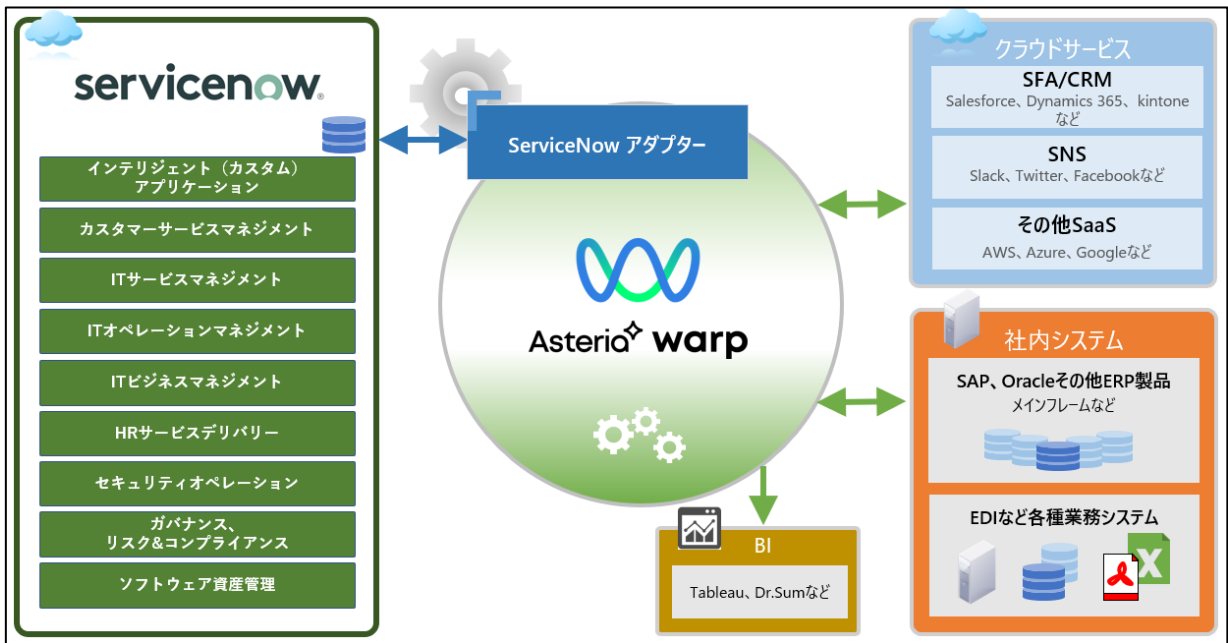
servicenow

インテリジェント（カスタム）
アプリケーション

カスタマーサービスマネジメント

ITサービスマネジメント

ITオペレーションマネジメント

ITビジネスマネジメント

HRサービスデリバリー

セキュリティオペレーション

ガバナンス、
リスク&コンプライアンス

ソフトウェア資産管理

ServiceNow アダプター

Asteria warp

BI

Tableau、Dr.Sumなど

クラウドサービス

SFA/CRM
Salesforce、Dynamics 365、kintone など

SNS
Slack、Twitter、Facebookなど

その他SaaS
AWS、Azure、Googleなど

社内システム

SAP、Oracleその他ERP製品
メインフレームなど

EDIなど各種業務システム